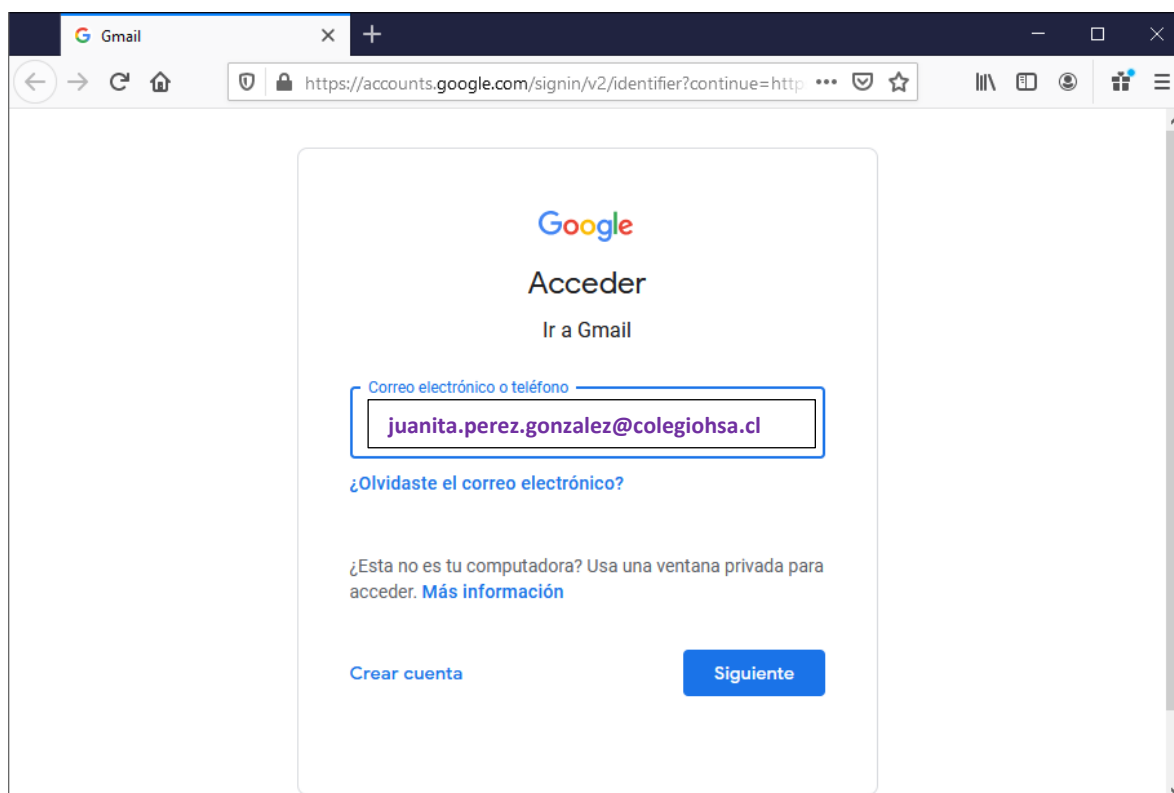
Gmail

https://accounts.google.com/signin/v2/identifier?continue=http

Google

Acceder

Ir a Gmail

Correo electrónico o teléfono

juanita.perez.gonzalez@colegiohsa.cl

¿Olvidaste el correo electrónico?

¿Esta no es tu computadora? Usa una ventana privada para acceder. Más información

Crear cuenta

Siguiente